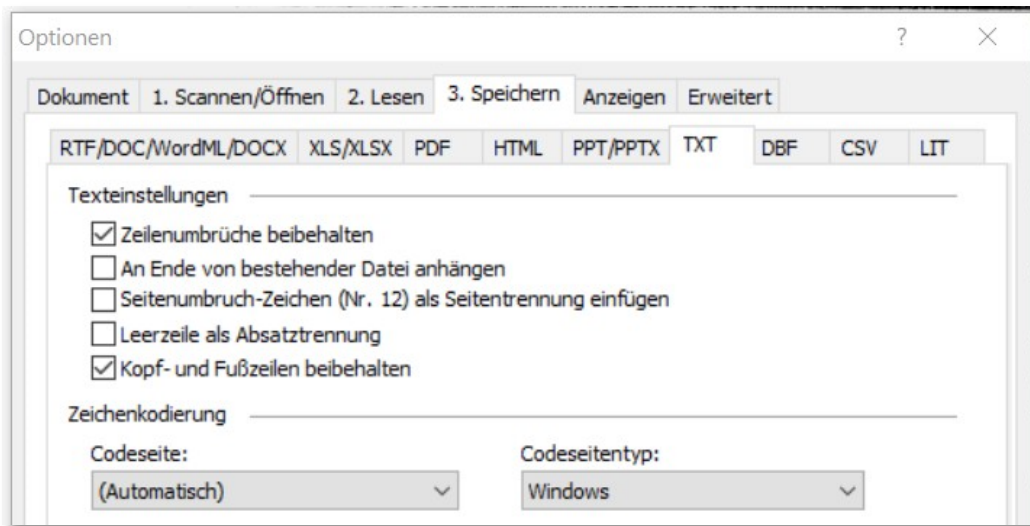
Optionen ? ×

Dokument | 1. Scannen/Öffnen | 2. Lesen | 3. Speichern | Anzeigen | Erweitert

RTF/DOC/WordML/DOCX | XLS/XLSX | PDF | HTML | PPT/PPTX | TXT | DBF | CSV | LIT

Texteinstellungen

☑ Zeilenumbrüche beibehalten
☐ An Ende von bestehender Datei anhängen
☐ Seitenumbruch-Zeichen (Nr. 12) als Seitentrennung einfügen
☐ Leerzeile als Absatztrennung
☑ Kopf- und Fußzeilen beibehalten

Zeichenkodierung

Codeseite:
(Automatisch)

Codeseitentyp:
Windows